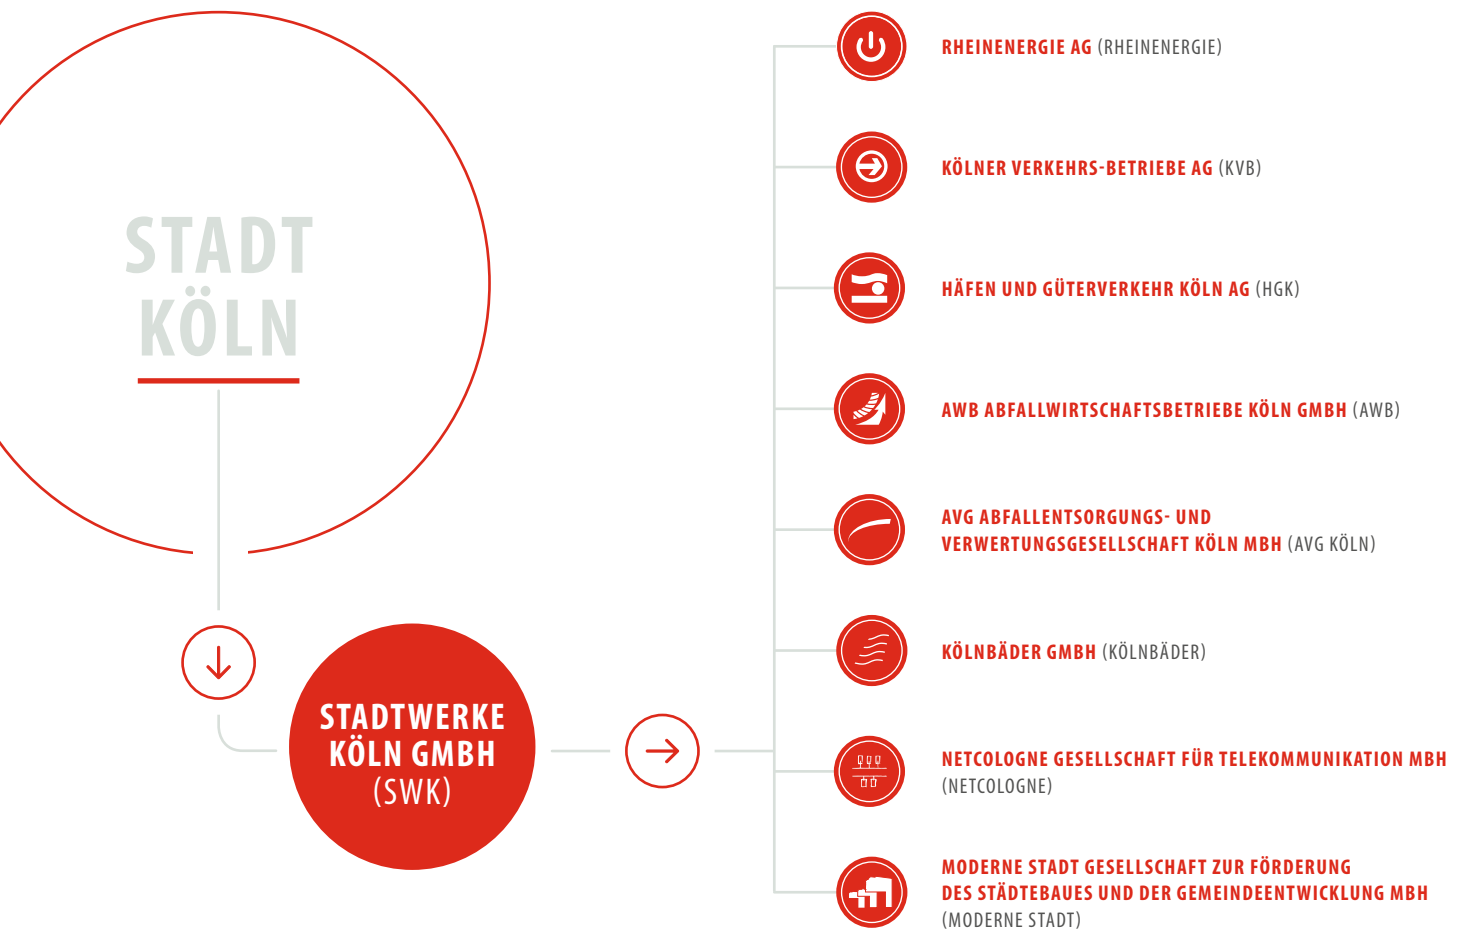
STADT KÖLN

STADTWERKE KÖLN GMBH (SWK)

RHEINENERGIE AG (RHEINENERGIE)

KÖLNER VERKEHRS-BETRIEBE AG (KVB)

HÄFEN UND GÜTERVERKEHR KÖLN AG (HGK)

AWB ABFALLWIRTSCHAFTSBETRIEBE KÖLN GMBH (AWB)

AVG ABFALLENTSORGUNGS- UND VERWERTUNGSGESELLSCHAFT KÖLN MBH (AVG KÖLN)

KÖLNBÄDER GMBH (KÖLNBÄDER)

NETCOLOGNE GESELLSCHAFT FÜR TELEKOMMUNIKATION MBH (NETCOLOGNE)

MODERNE STADT GESELLSCHAFT ZUR FÖRDERUNG DES STÄDTEBAUES UND DER GEMEINDEENTWICKLUNG MBH (MODERNE STADT)